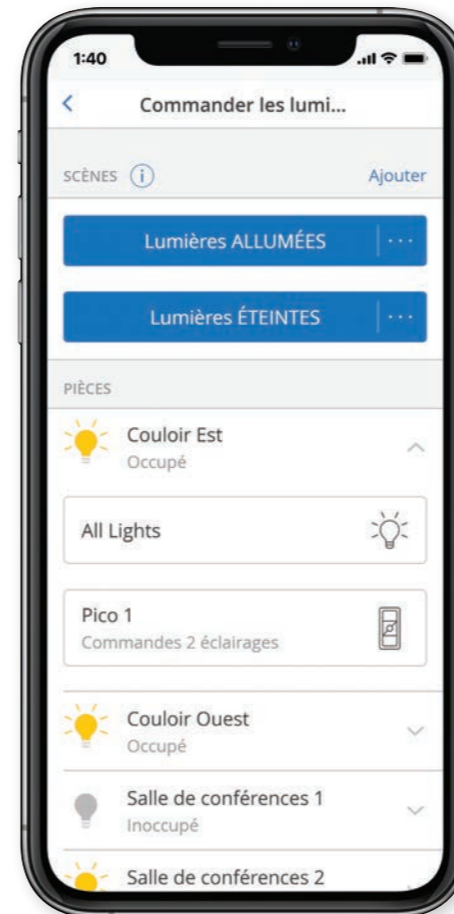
1:40

<

Commander les lumi...

SCÈNES (i)

Ajouter

Lumières ALLUMÉES

Lumières ÉTEINTES

PIÈCES

Couloir Est
Occupé

All Lights

Pico 1
Commandes 2 éclairages

Couloir Ouest
Occupé

Salle de conférences 1
Inoccupé

Salle de conférences 2